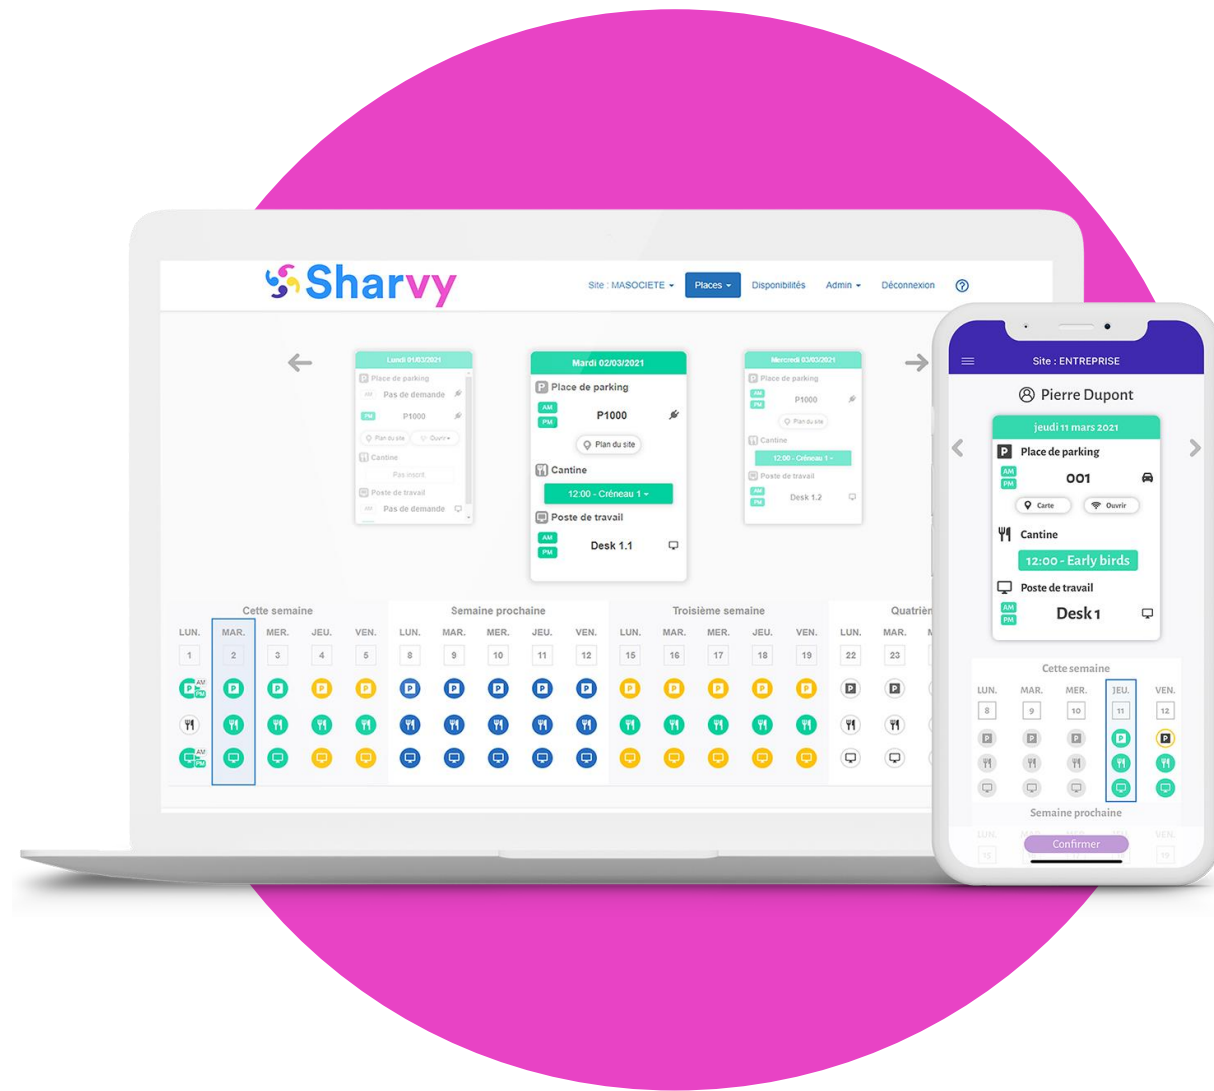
Sharvy

Site : MASOCIETE ▾ Places ▾ Disponibilités Admin ▾ Déconnexion ?

Lundi 01/03/2021
Place de parking
AM Pas de demande
PM P1000
Plan du site Ouvrir
Cantine
Pas inscrit
Poste de travail
AM Pas de demande

Mardi 02/03/2021
Place de parking
AM
PM
P1000
Plan du site
Cantine
12:00 - Créneau 1 ▾
Poste de travail
AM
PM
Desk 1.1

Mercredi 03/03/2021
Place de parking
AM
PM
P1000
Plan du site
Cantine
12:00 - Créneau 1 ▾
Poste de travail
AM
PM
Desk 1.2

| Cette semaine | | | | | Semaine prochaine | | | | | Troisième semaine | | | | | Quatrièm |
|---|---|---|---|---|---|---|---|---|---|---|---|---|---|---|---|
| LUN. | MAR. | MER. | JEU. | VEN. | LUN. | MAR. | MER. | JEU. | VEN. | LUN. | MAR. | MER. | JEU. | VEN. | LUN. | MAR. |
| 1 | 2 | 3 | 4 | 5 | 8 | 9 | 10 | 11 | 12 | 15 | 16 | 17 | 18 | 19 | 22 | 23 |

AM PM
AM PM

Site : ENTREPRISE
Pierre Dupont
jeudi 11 mars 2021
Place de parking
AM
PM
001
Carte Ouvrir
Cantine
12:00 - Early birds
Poste de travail
AM
PM
Desk 1

Cette semaine
| LUN. | MAR. | MER. | JEU. | VEN. |
|---|---|---|---|---|
| 8 | 9 | 10 | 11 | 12 |

Semaine prochaine
LUN. VEN.
Confirmer